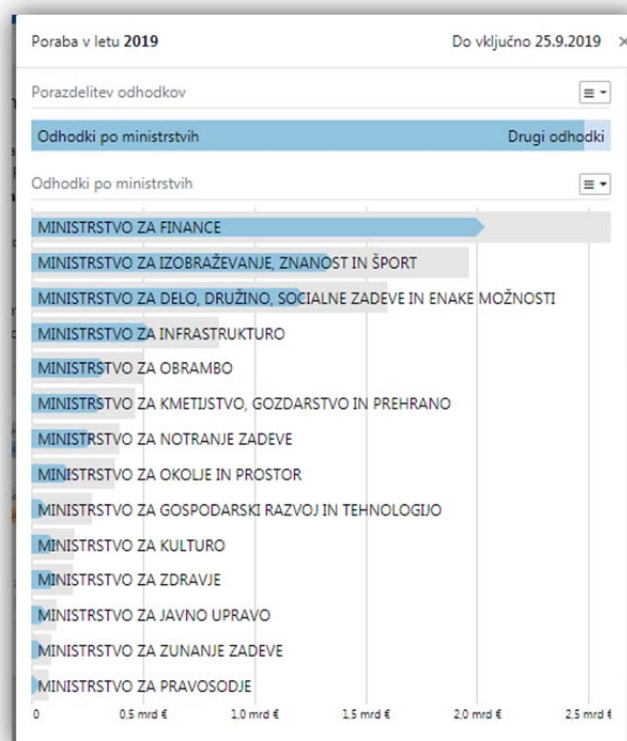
Poraba v letu 2019

Do vključno 25.9.2019

Porazdelitev odhodkov

Odhodki po ministrstvih

Drugi odhodki

Odhodki po ministrstvih

MINISTRSTVO ZA FINANCE

MINISTRSTVO ZA IZOBRAŽEVANJE, ZNANOST IN ŠPORT

MINISTRSTVO ZA DELO, DRUŽINO, SOCIALNE ZADEVE IN ENAKE MOŽNOSTI

MINISTRSTVO ZA INFRASTRUKTURO

MINISTRSTVO ZA OBRAMBO

MINISTRSTVO ZA KMETIJSTVO, GOZDARSTVO IN PREHRANO

MINISTRSTVO ZA NOTRANJE ZADEVE

MINISTRSTVO ZA OKOLJE IN PROSTOR

MINISTRSTVO ZA GOSPODARSKI RAZVOJ IN TEHNOLOGIJO

MINISTRSTVO ZA KULTURO

MINISTRSTVO ZA ZDRAVJE

MINISTRSTVO ZA JAVNO UPRAVO

MINISTRSTVO ZA ZUNANJE ZADEVE

MINISTRSTVO ZA PRAVOSODJE

0 0,5 mrd € 1,0 mrd € 1,5 mrd € 2,0 mrd € 2,5 mrd €